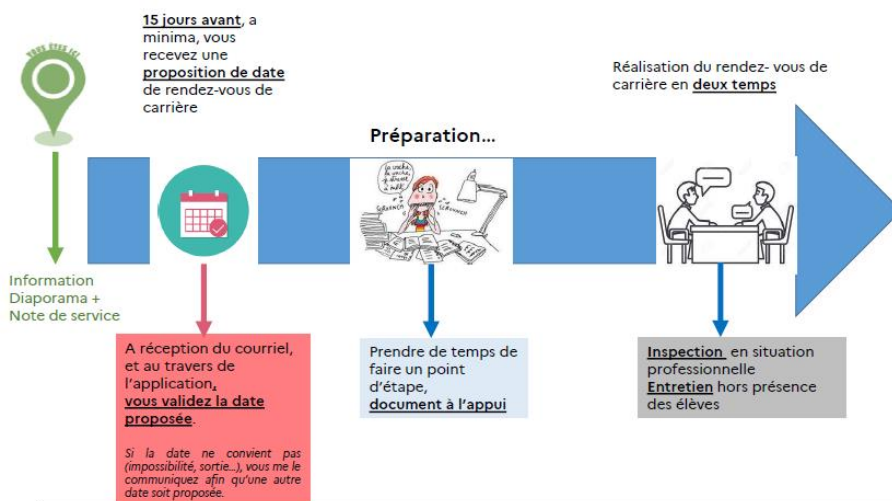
vous êtes ici

15 jours avant, a minima, vous recevez une proposition de date de rendez-vous de carrière

Réalisation du rendez- vous de carrière en deux temps

Préparation…

Information Diaporama + Note de service

A réception du courriel, et au travers de l'application, vous validez la date proposée.

Si la date ne convient pas (impossibilité, sortie…), vous me le communiquez afin qu'une autre date soit proposée.

Prendre de temps de faire un point d'étape, document à l'appui

Inspection en situation professionnelle
Entretien hors présence des élèves